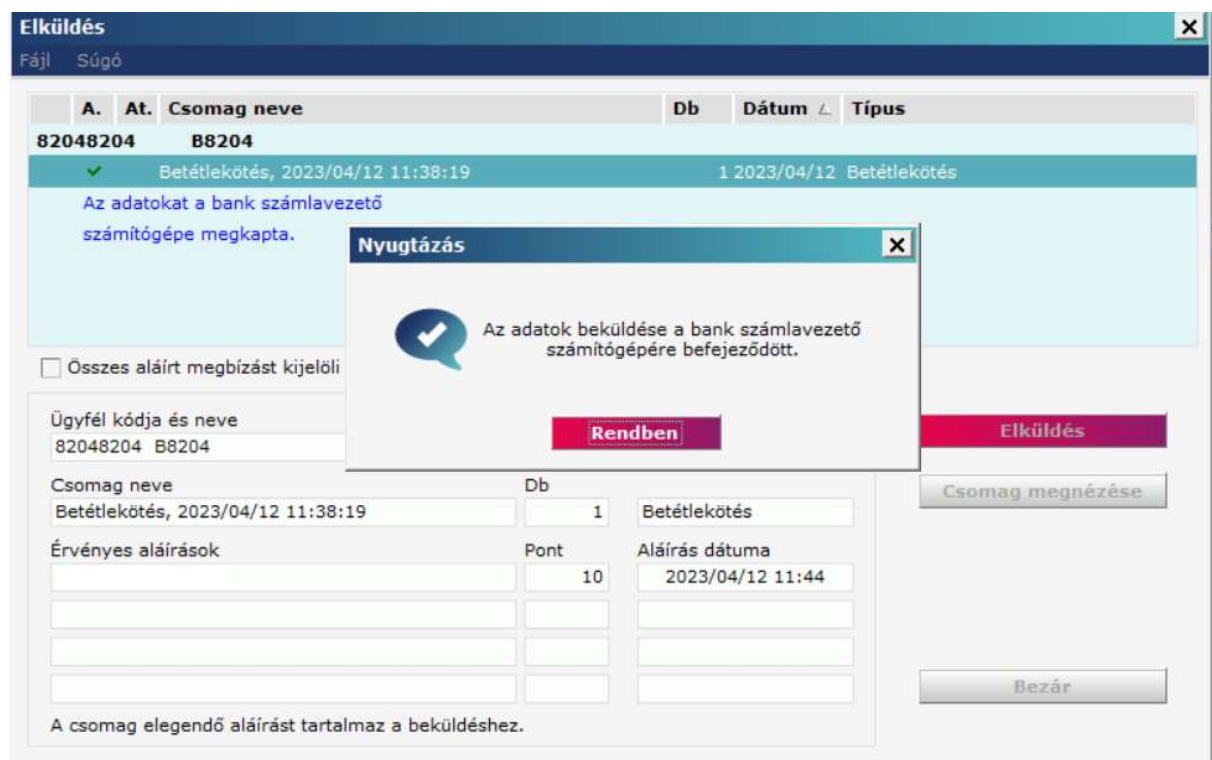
Elküldés
Fájl Súgó

| A. | At. | Csomag neve | Db | Dátum | Típus |
|---|---|---|---|---|---|
| 82048204 | | B8204 | | | |
| | ✔ | Betétlekötés, 2023/04/12 11:38:19 | 1 | 2023/04/12 | Betétlekötés |

Az adatokat a bank számlavezető számítógépe megkapta.

Nyugtázás

Az adatok beküldése a bank számlavezető számítógépére befejeződött.

Rendben

Összes aláírt megbízást kijelöli

Ügyfél kódja és neve
82048204 B8204

Elküldés

Csomag neve
Betétlekötés, 2023/04/12 11:38:19
Db
1
Betétlekötés

Csomag megnézése

Érvényes aláírások
Pont
10
Aláírás dátuma
2023/04/12 11:44

Bezár

A csomag elegendő aláírást tartalmaz a beküldéshez.